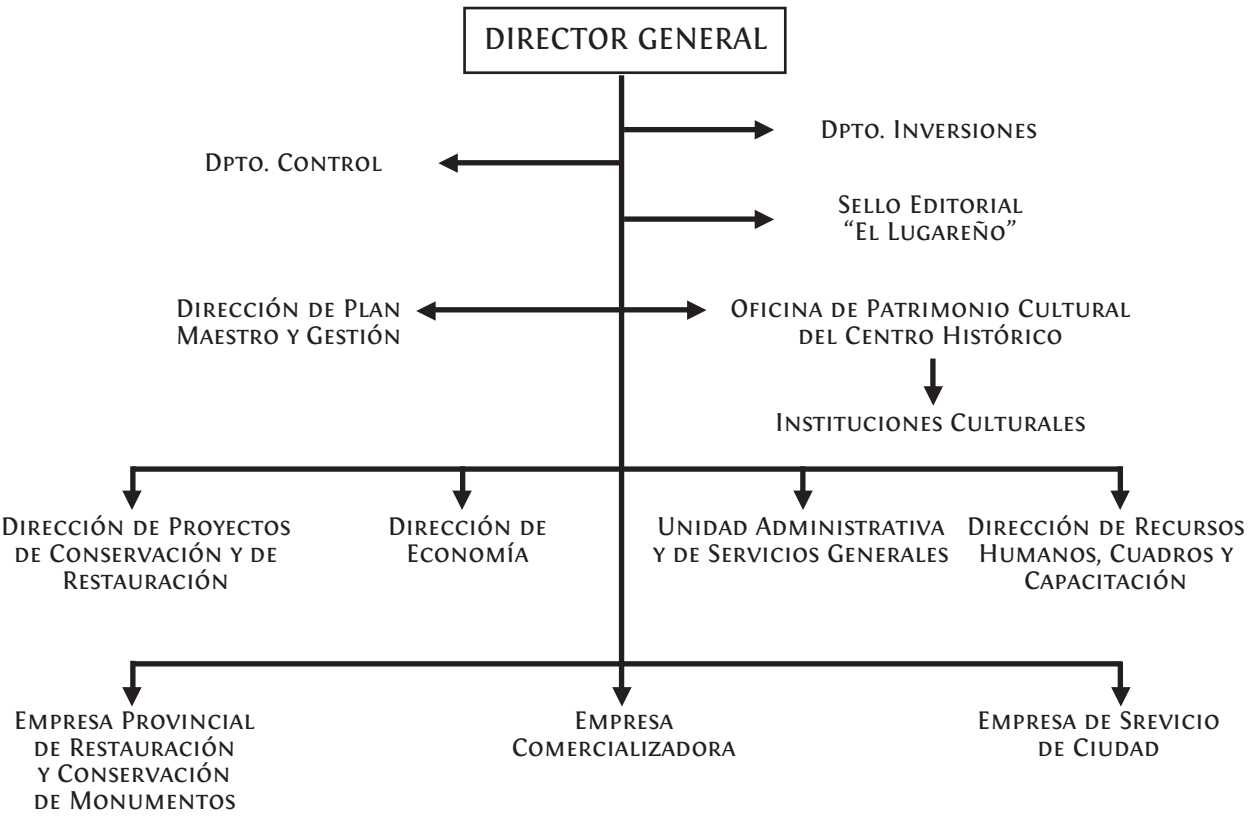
DIRECTOR GENERAL

Dpto. Inversiones

Dpto. Control

Sello Editorial
"El Lugareño"

Dirección de Plan Maestro y Gestión

Oficina de Patrimonio Cultural del Centro Histórico

Instituciones Culturales

Dirección de Proyectos de Conservación y de Restauración

Dirección de Economía

Unidad Administrativa y de Servicios Generales

Dirección de Recursos Humanos, Cuadros y Capacitación

Empresa Provincial de Restauración y Conservación de Monumentos

Empresa Comercializadora

Empresa de Srevicio de Ciudad